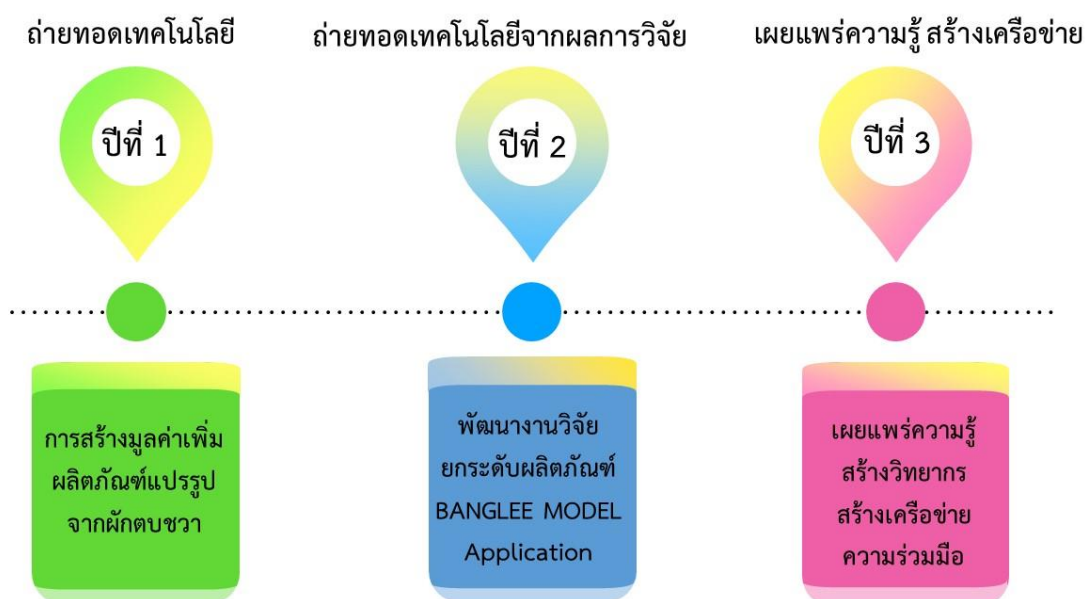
ถ่ายทอดเทคโนโลยี

ปีที่ 1

การสร้างมูลค่าเพิ่ม ผลิตภัณฑ์แปรรูป จากผักตบชวา

ถ่ายทอดเทคโนโลยีจากผลการวิจัย

ปีที่ 2

พัฒนางานวิจัย ยกระดับผลิตภัณฑ์ BANGLEE MODEL Application

เผยแพร่ความรู้ สร้างเครือข่าย

ปีที่ 3

เผยแพร่ความรู้ สร้างวิทยากร สร้างเครือข่าย ความร่วมมือ